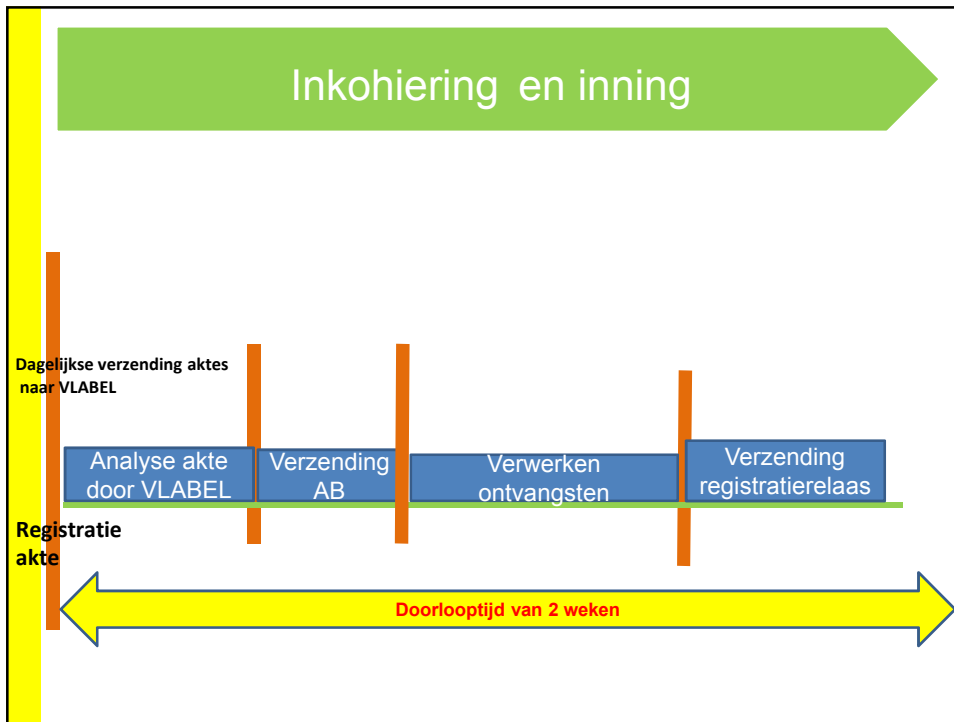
Inkohiering en inning

Dagelijkse verzending aktes naar VLABEL

Analyse akte door VLABEL

Verzending AB

Verwerken ontvangsten

Verzending registratierelaas

Registratie akte

Doorlooptijd van 2 weken